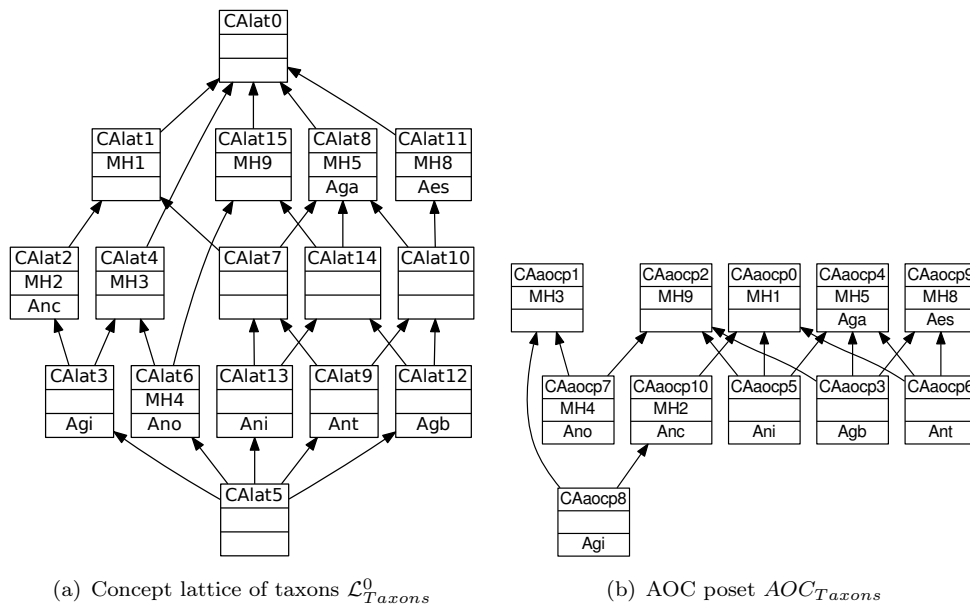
CAlat0

CAlat1
MH1

CAlat15
MH9

CAlat8
MH5
Aga

CAlat11
MH8
Aes

CAlat2
MH2
Anc

CAlat4
MH3

CAlat7

CAlat14

CAlat10

CAlat3
Agi

CAlat6
MH4
Ano

CAlat13
Ani

CAlat9
Ant

CAlat12
Agb

CAlat5

CAaocp1
MH3

CAaocp2
MH9

CAaocp0
MH1

CAaocp4
MH5
Aga

CAaocp9
MH8
Aes

CAaocp7
MH4
Ano

CAaocp10
MH2
Anc

CAaocp5
Ani

CAaocp3
Agb

CAaocp6
Ant

CAaocp8
Agi

(a) Concept lattice of taxons $\mathcal{L}^0_{Taxons}$

(b) AOC poset $AOC_{Taxons}$